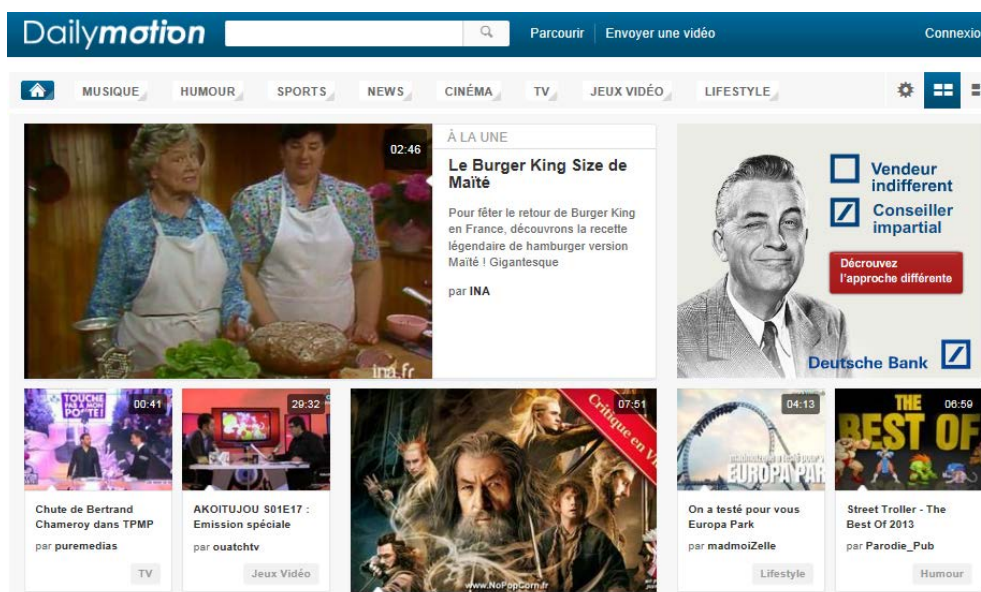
Dailymotion

Parcourir | Envoyer une vidéo

Connexio

MUSIQUE HUMOUR SPORTS NEWS CINÉMA TV JEUX VIDÉO LIFESTYLE

02:46

ina.fr

À LA UNE

Le Burger King Size de Maïté

Pour fêter le retour de Burger King en France, découvrons la recette légendaire de hamburger version Maïté ! Gigantesque

par INA

Vendeur indifferent

Conseiller impartial

Découvrez l'approche différente

Deutsche Bank

TOUCHE PAS À MON POSTE!

00:41

Chute de Bertrand Chameroy dans TPMP

par puremedias

TV

29:32

AKOITUJOU S01E17 : Emission spéciale

par ouatchtv

Jeux Vidéo

Critique en V

07:51

www.NoPopCorn.fr

04:13

EUROPA PAR

On a testé pour vous Europa Park

par madmoiZelle

Lifestyle

THE BEST OF

06:59

Street Troller - The Best Of 2013

par Parodie_Pub

Humour